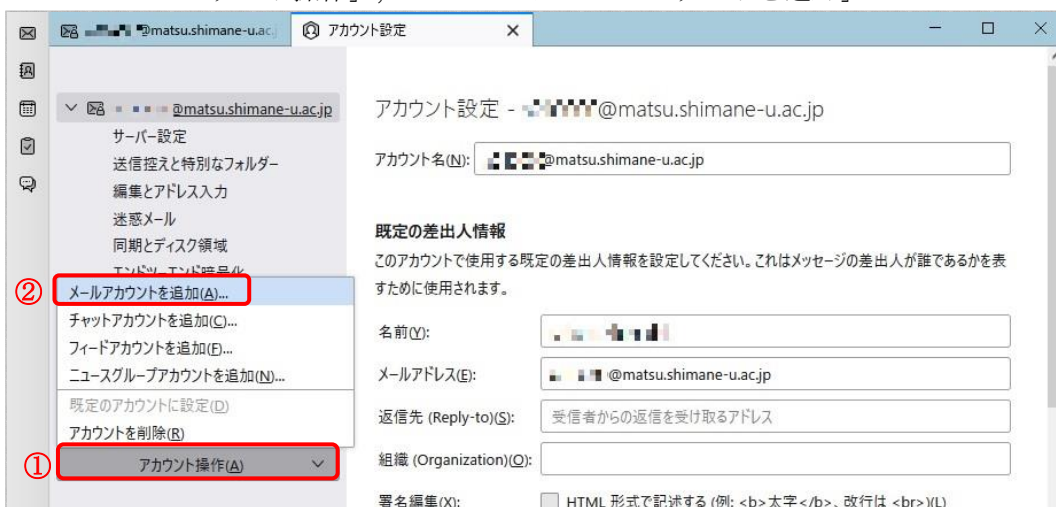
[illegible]@matsu.shimane-u.ac.j
アカウント設定
×

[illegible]@matsu.shimane-u.ac.jp
サーバー設定
送信控えと特別なフォルダー
編集とアドレス入力
迷惑メール
同期とディスク領域
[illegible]

②
メールアカウントを追加(A)...
チャットアカウントを追加(C)...
フィードアカウントを追加(F)...
ニュースグループアカウントを追加(N)...
既定のアカウントに設定(D)
アカウントを削除(R)
①
アカウント操作(A)

アカウント設定 - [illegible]@matsu.shimane-u.ac.jp

アカウント名(N): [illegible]@matsu.shimane-u.ac.jp

既定の差出人情報
このアカウントで使用する既定の差出人情報を設定してください。これはメッセージの差出人が誰であるかを表すために使用されます。

名前(Y): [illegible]
メールアドレス(E): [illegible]@matsu.shimane-u.ac.jp
返信先 (Reply-to)(S): 受信者からの返信を受け取るアドレス
組織 (Organization)(O):
署名編集(X): HTML 形式で記述する (例: <b>太字</b>、改行は <br>)(L)